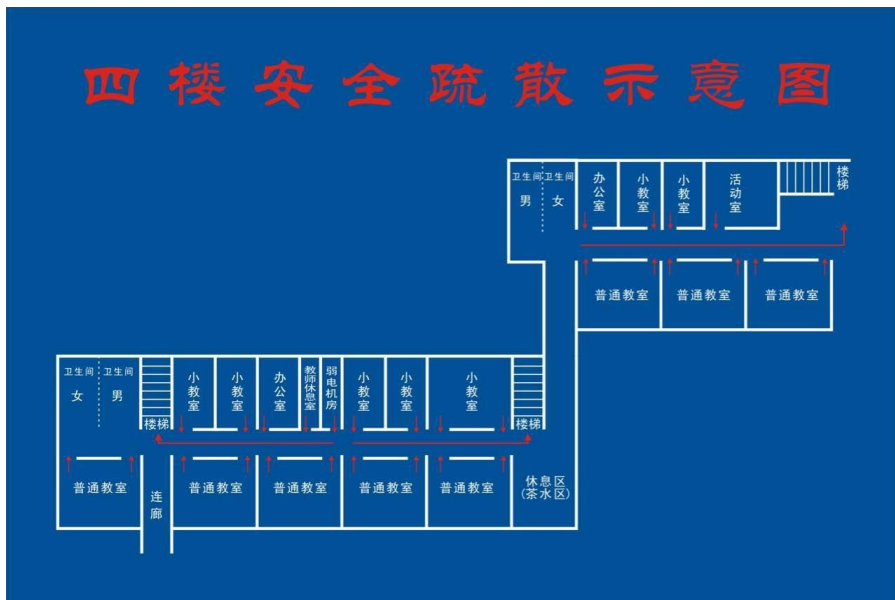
四楼安全疏散示意图

卫生间
男
卫生间
女
办公室
小教室
小教室
活动室
楼梯
普通教室
普通教室
普通教室

卫生间
女
卫生间
男
小教室
小教室
办公室
教师休息室
弱电机房
小教室
小教室
小教室
楼梯
楼梯
普通教室
连廊
普通教室
普通教室
普通教室
普通教室
休息区
(茶水区)